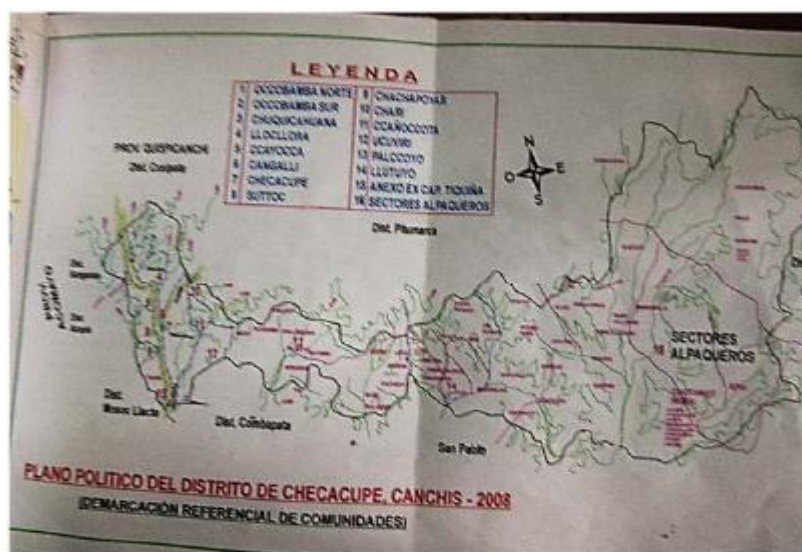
LEYENDA

| | | | |
|---|---|---|---|
| 1 | OCCOBAMBA NORTE | 9 | CHACHAPOYAS |
| 2 | OCCOBAMBA SUR | 10 | CHARI |
| 3 | CHUQUICAHUANA | 11 | CCAÑOCCOTA |
| 4 | LLOCLLORA | 12 | UCUVIRI |
| 5 | CCAYOCCA | 13 | PALCCOYO |
| 6 | CANGALLI | 14 | LLUTUYO |
| 7 | CHECACUPE | 15 | ANEXO EX C.A.P. TIQUIÑA |
| 8 | SUTTOC | 16 | SECTORES ALPAQUEROS |

N
O
E
S

PROV. QUISPICANCHI
Dist. Cusipata

Dist. Pitumarca

Dist.
Dist.

Dist. Rosco Llacta

Dist. Combapata

San Pablo

SECTORES ALPAQUEROS

16

PLANO POLITICO DEL DISTRITO DE CHECACUPE, CANCHIS - 2008
(DEMARCACIÓN REFERENCIAL DE COMUNIDADES)